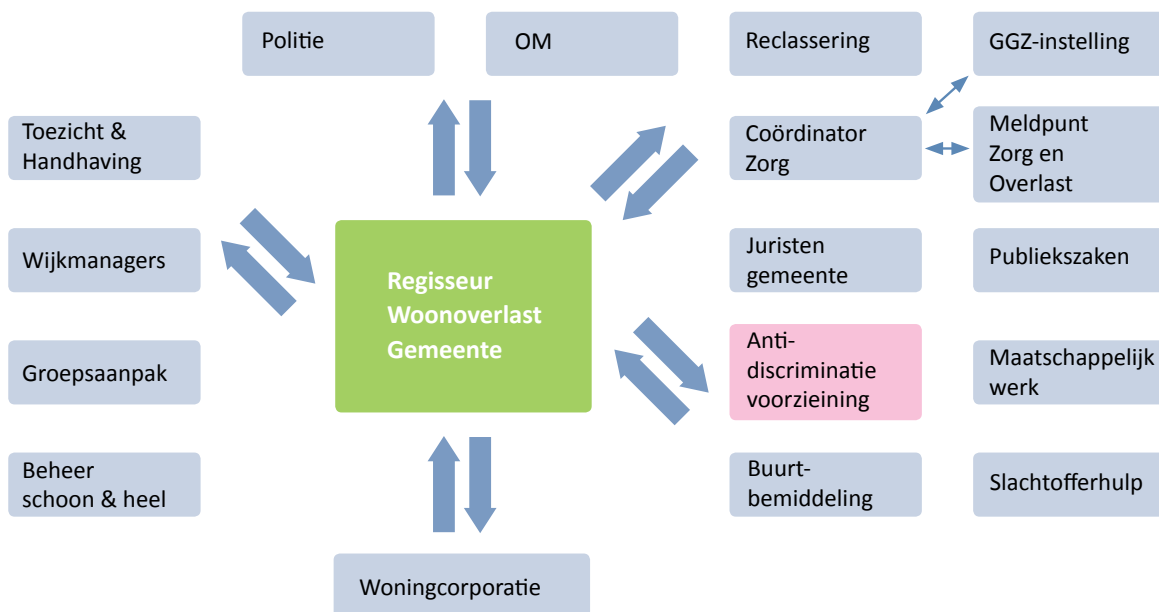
Politie

OM

Reclassering

GGZ-instelling

Toezicht & Handhaving

Coördinator Zorg

Meldpunt Zorg en Overlast

Wijkmanagers

Regisseur Woonoverlast Gemeente

Juristen gemeente

Publiekszaken

Groepsaanpak

Anti-discriminatie voorzieining

Maatschappelijk werk

Beheer schoon & heel

Buurt-bemiddeling

Slachtofferhulp

Woningcorporatie